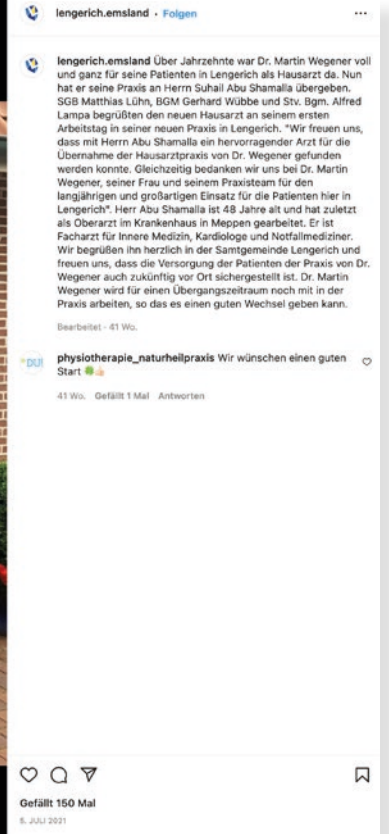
lengerich.emsland • Folgen

...

lengerich.emsland Über Jahrzehnte war Dr. Martin Wegener voll und ganz für seine Patienten in Lengerich als Hausarzt da. Nun hat er seine Praxis an Herrn Suhail Abu Shamalla übergeben. SGB Matthias Lühn, BGM Gerhard Wübbe und Stv. Bgm. Alfred Lampa begrüßten den neuen Hausarzt an seinem ersten Arbeitstag in seiner neuen Praxis in Lengerich. "Wir freuen uns, dass mit Herrn Abu Shamalla ein hervorragender Arzt für die Übernahme der Hausarztpraxis von Dr. Wegener gefunden werden konnte. Gleichzeitig bedanken wir uns bei Dr. Martin Wegener, seiner Frau und seinem Praxisteam für den langjährigen und großartigen Einsatz für die Patienten hier in Lengerich". Herr Abu Shamalla ist 48 Jahre alt und hat zuletzt als Oberarzt im Krankenhaus in Meppen gearbeitet. Er ist Facharzt für Innere Medizin, Kardiologe und Notfallmediziner. Wir begrüßen ihn herzlich in der Samtgemeinde Lengerich und freuen uns, dass die Versorgung der Patienten der Praxis von Dr. Wegener auch zukünftig vor Ort sichergestellt ist. Dr. Martin Wegener wird für einen Übergangszeitraum noch mit in der Praxis arbeiten, so das es einen guten Wechsel geben kann.

Bearbeitet • 41 Wo.

physiotherapie_naturheilpraxis Wir wünschen einen guten Start 🍀👍

41 Wo. Gefällt 1 Mal Antworten

Gefällt 150 Mal

5. JULI 2021